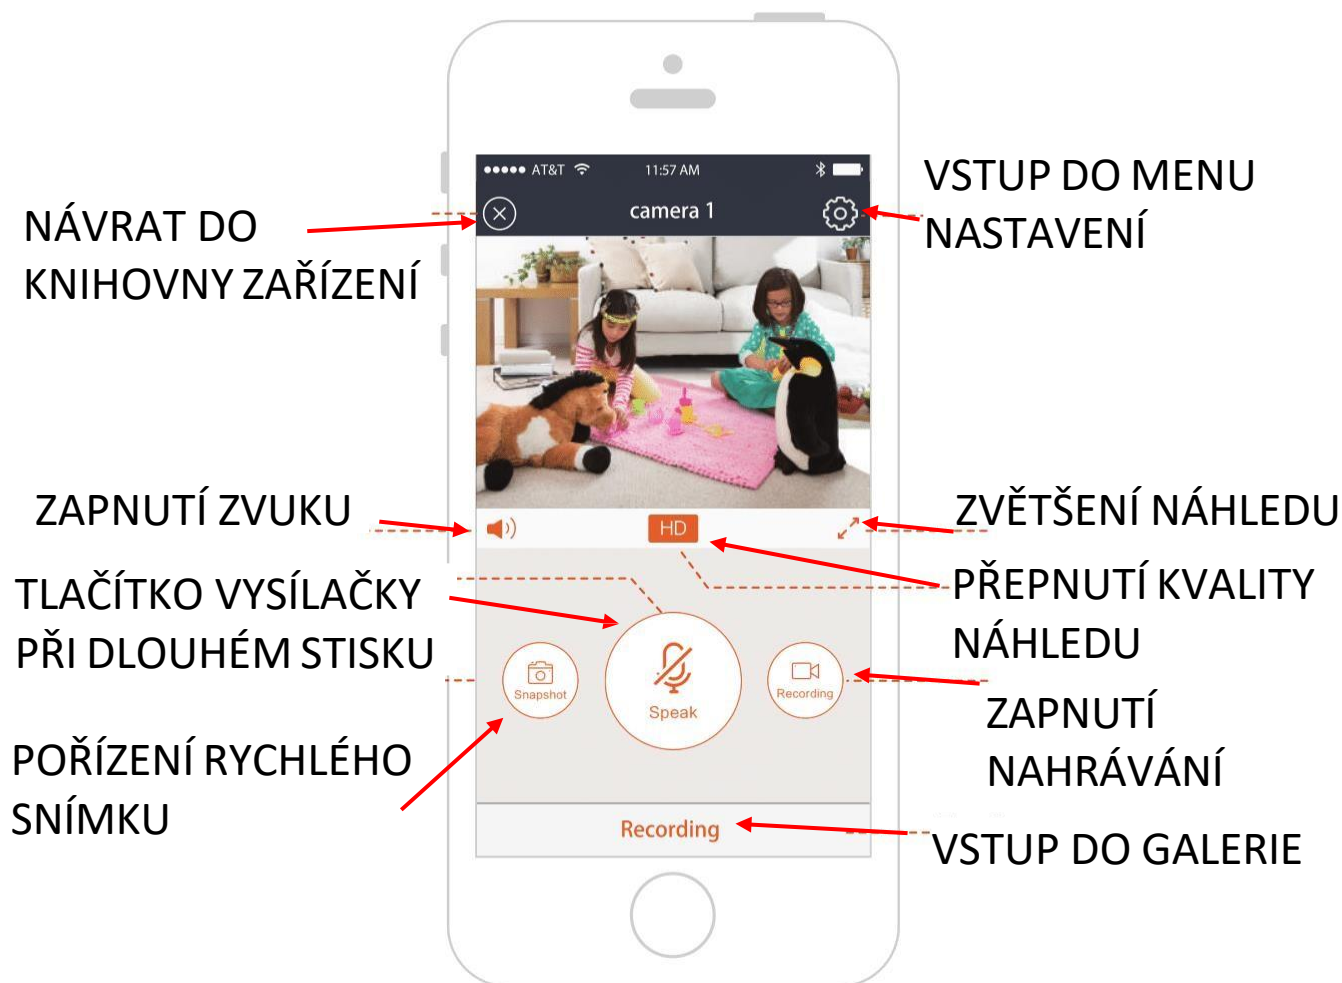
●●●●● AT&T 11:57 AM

camera 1

VSTUP DO MENU NASTAVENÍ

NÁVRAT DO KNIHOVNY ZAŘÍZENÍ

ZAPNUTÍ ZVUKU

HD

ZVĚTŠENÍ NÁHLEDU

TLAČÍTKO VYSÍLAČKY PŘI DLOUHÉM STISKU

PŘEPNUTÍ KVALITY NÁHLEDU

Snapshot

Speak

Recording

ZAPNUTÍ NAHRÁVÁNÍ

POŘÍZENÍ RYCHLÉHO SNÍMKU

Recording

VSTUP DO GALERIE